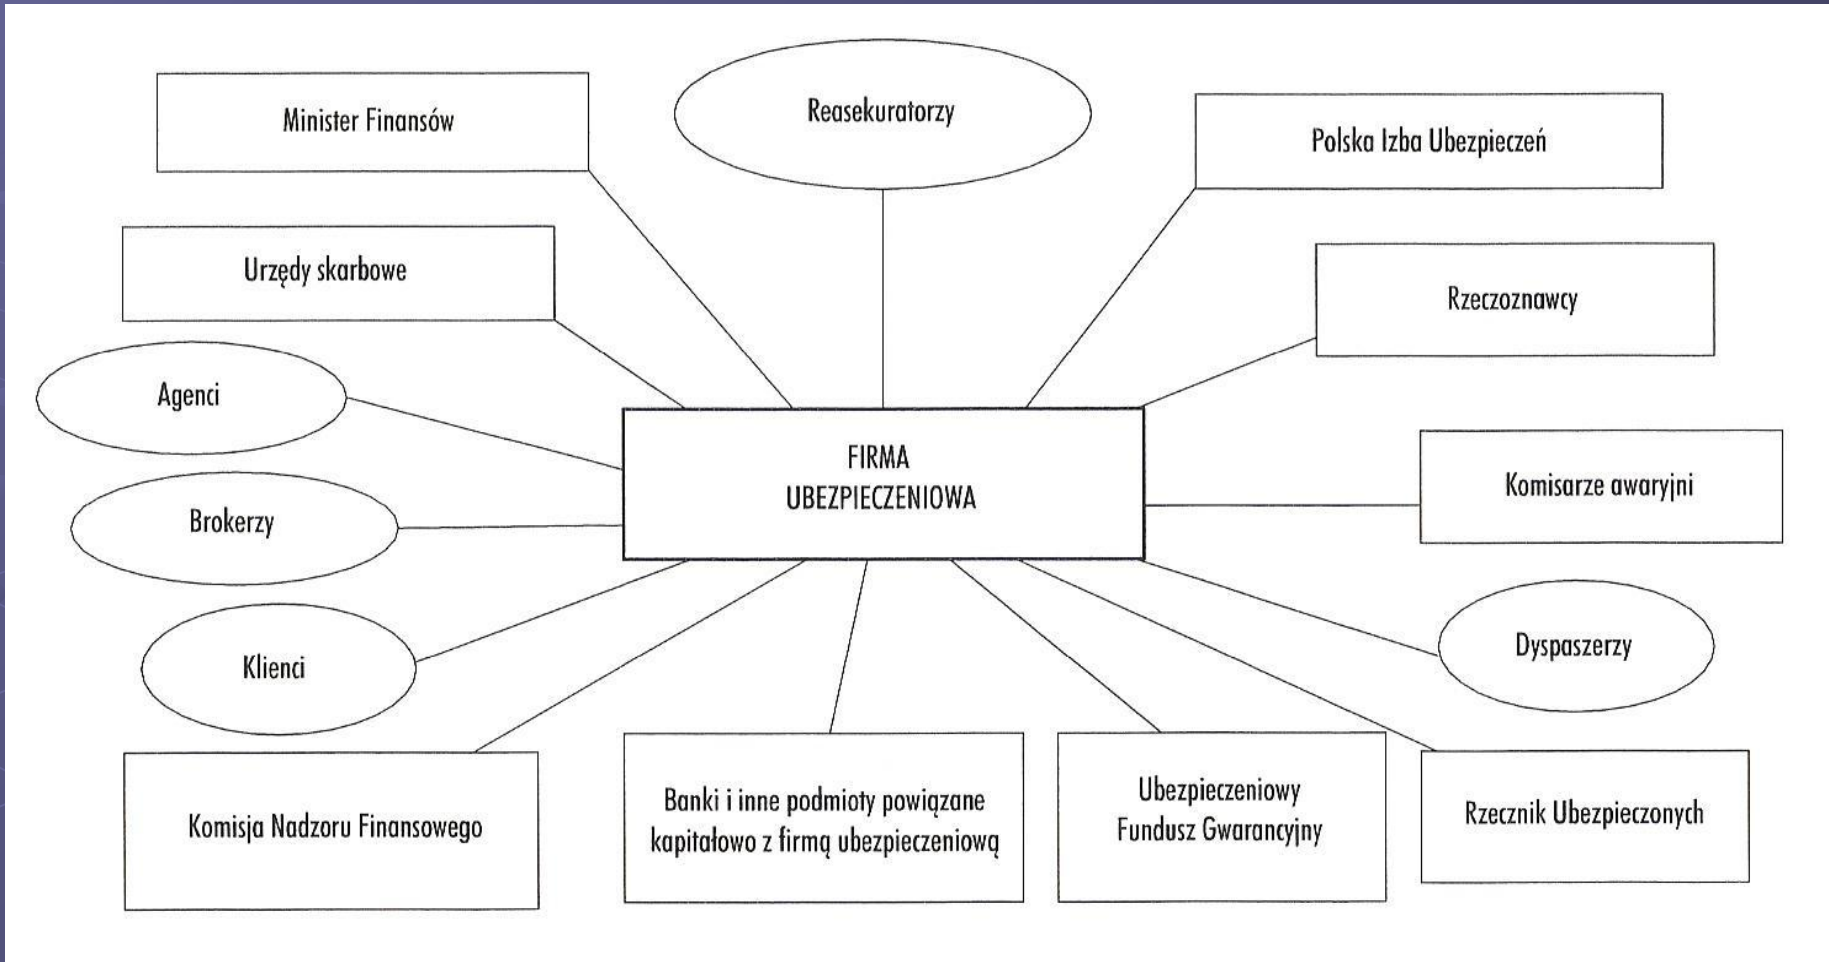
Minister Finansów

Reasekuratorzy

Polska Izba Ubezpieczeń

Urzędy skarbowe

Rzeczoznawcy

Agenci

FIRMA
UBEZPIECZENIOWA

Komisarze awaryjni

Brokerzy

Dyspaszerzy

Klienci

Komisja Nadzoru Finansowego

Banki i inne podmioty powiązane kapitałowo z firmą ubezpieczeniową

Ubezpieczeniowy Fundusz Gwarancyjny

Rzecznik Ubezpieczonych